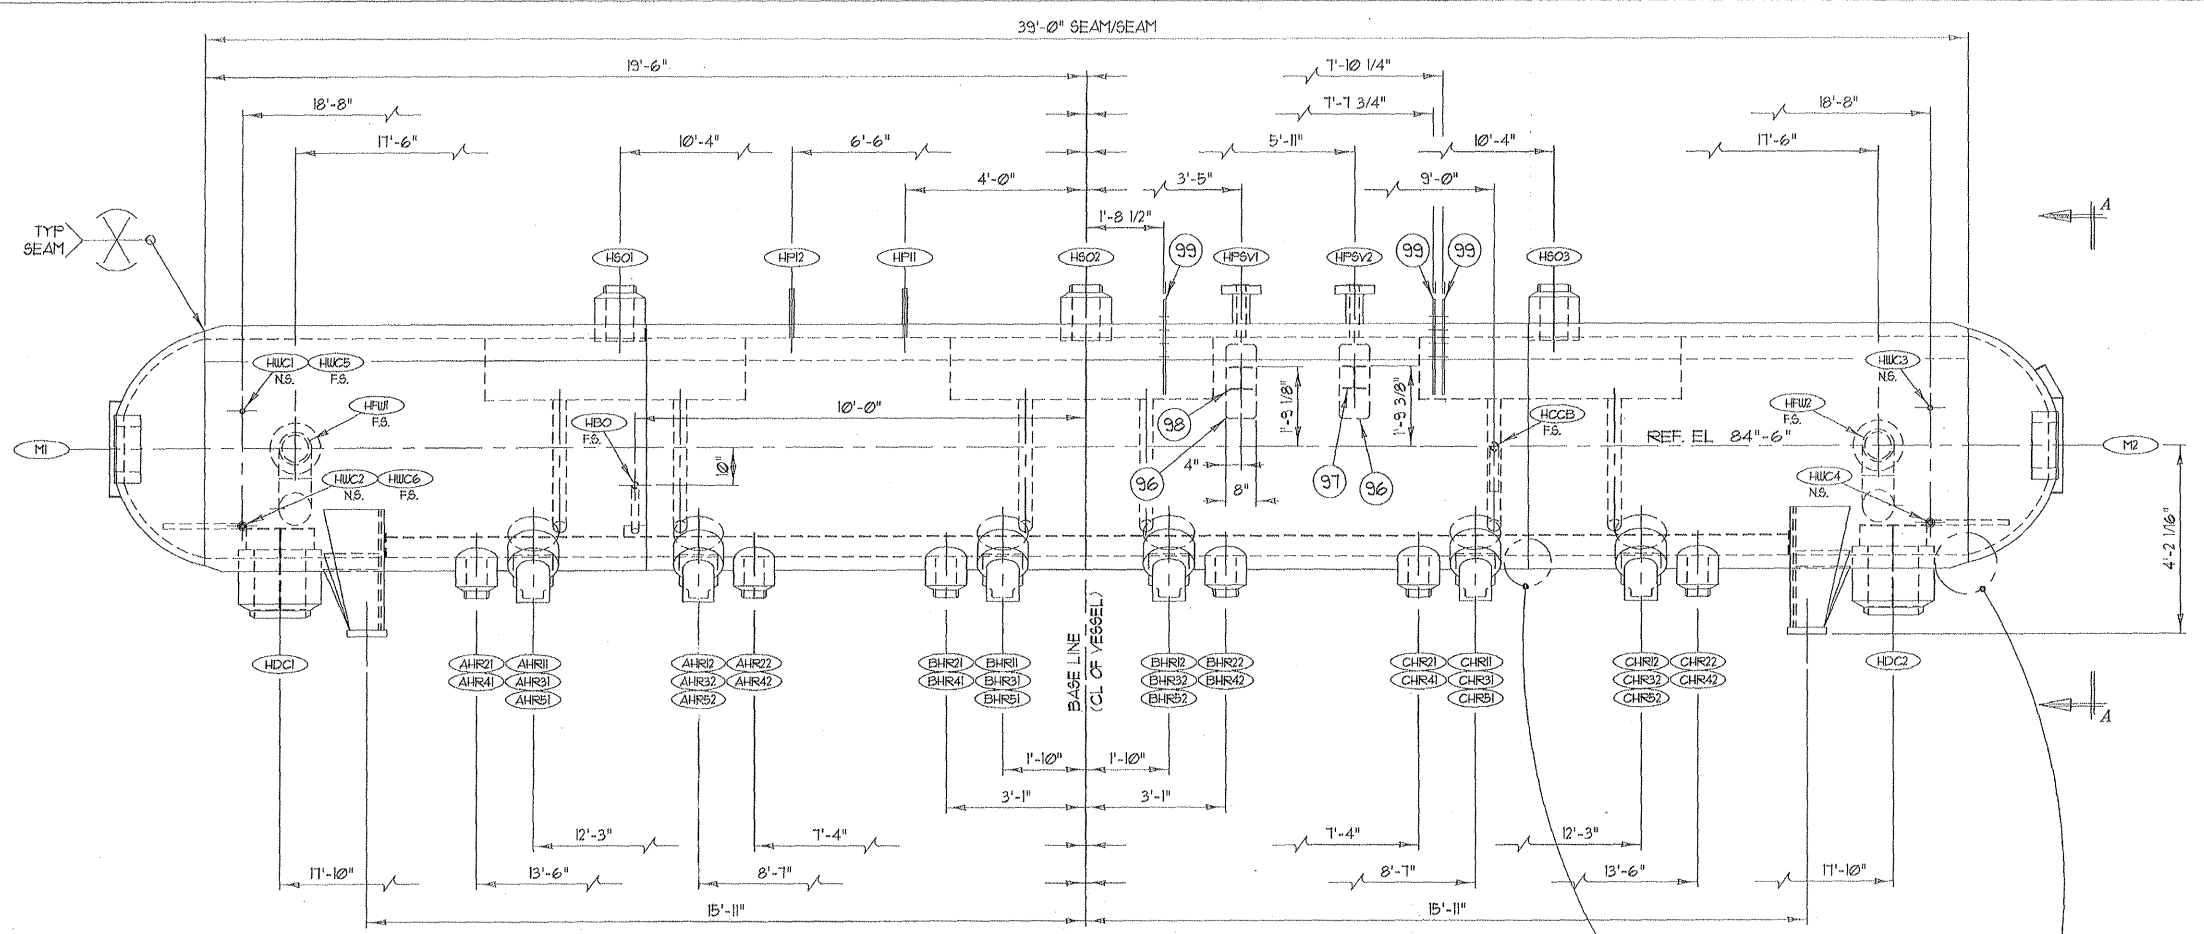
39'-0" SEAM/SEAM

19'-6"

7'-10 1/4"

7'-7 3/4"

18'-8"

18'-8"

17'-6"

10'-4"

6'-6"

5'-11"

10'-4"

17'-6"

4'-0"

3'-5"

9'-0"

1'-8 1/2"

A

TYP SEAM

HS01

HP12

HP11

HS02

99

HPSV1

HPSV2

99

99

HS03

HWC1 N.S.

HWC5 F.S.

HWC3 N.S.

HFW1 F.S.

10'-0"

1'-9 1/8"

1'-9 3/8"

HCCB F.S.

HFW2 F.S.

M1

HBO F.S.

98

REF. EL 84"-6"

M2

10"

96

4"

8"

97

96

HWC2 N.S.

HWC6 F.S.

HWC4 N.S.

4'-2 1/16"

HDC1

AHR21 AHR41

AHR11 AHR31 AHR51

AHR12 AHR32 AHR52

AHR22 AHR42

BHR21 BHR41

BHR11 BHR31 BHR51

BASE LINE (CL OF VESSEL)

BHR12 BHR32 BHR52

BHR22 BHR42

CHR21 CHR41

CHR11 CHR31 CHR51

CHR12 CHR32 CHR52

CHR22 CHR42

HDC2

A

1'-10"

1'-10"

3'-1"

3'-1"

12'-3"

7'-4"

7'-4"

12'-3"

17'-10"

13'-6"

8'-7"

8'-7"

13'-6"

17'-10"

15'-11"

15'-11"